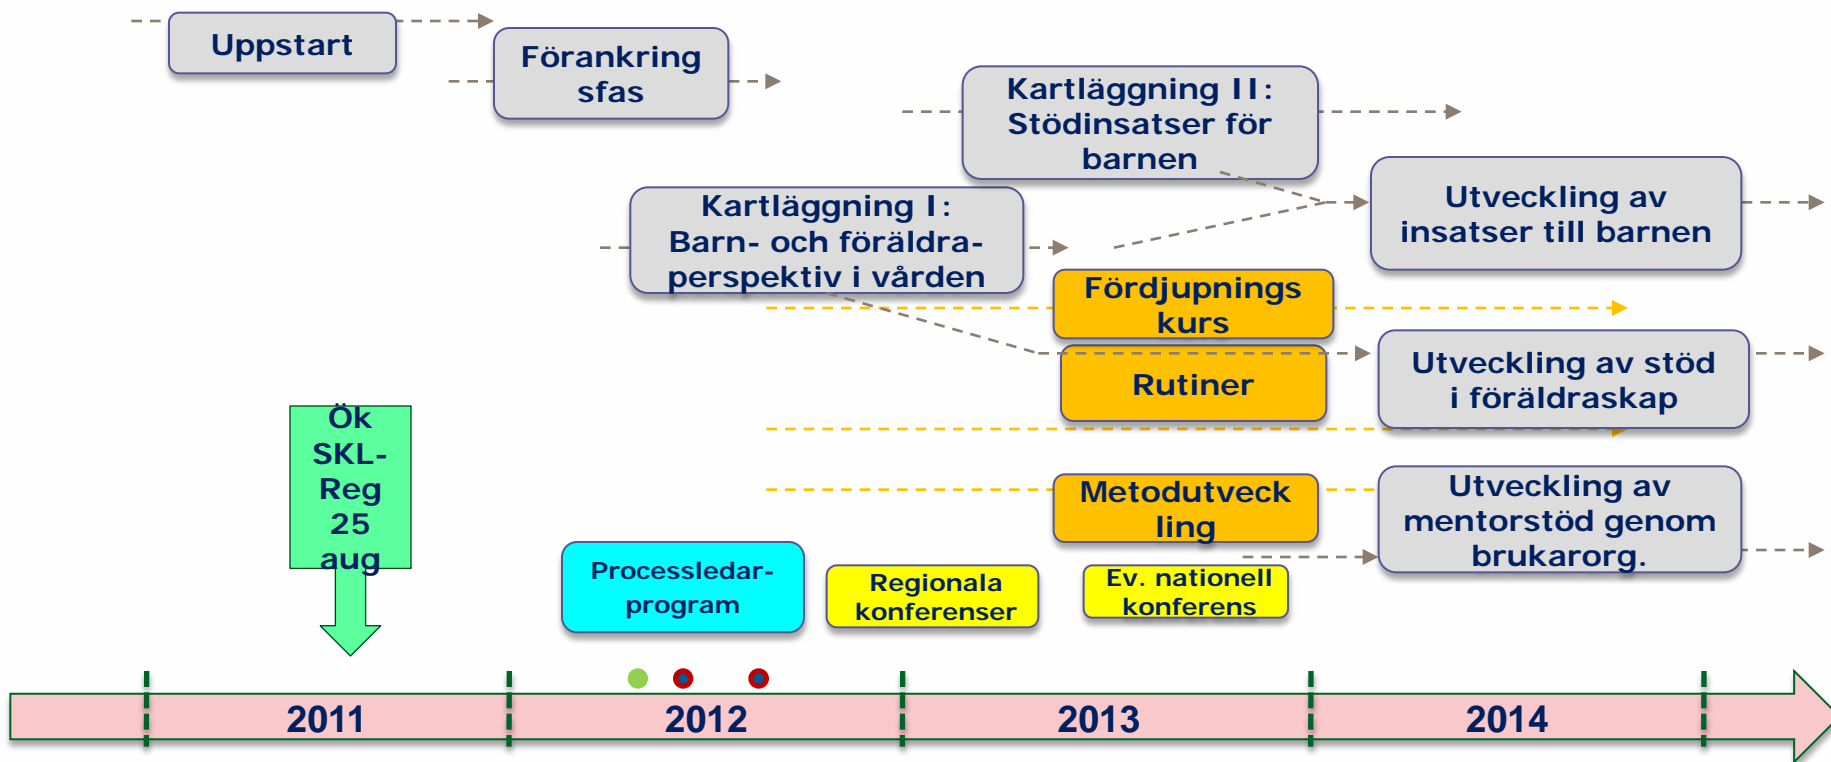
Uppstart

Förankring sfas

Kartläggning II: Stödinsatser för barnen

Utveckling av insatser till barnen

Kartläggning I: Barn- och föräldra-perspektiv i vården

Fördjupnings kurs

Rutiner

Utveckling av stöd i föräldraskap

Ök SKL-Reg 25 aug

Metodutveck ling

Utveckling av mentorstöd genom brukarorg.

Processledar-program

Regionala konferenser

Ev. nationell konferens

2011

2012

2013

2014